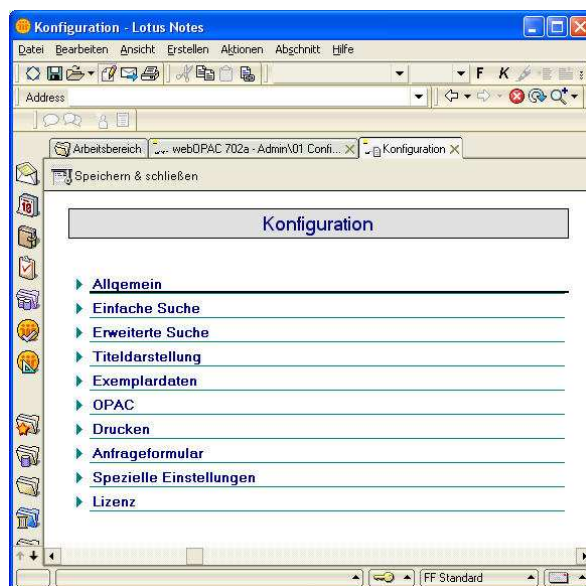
Konfiguration - Lotus Notes

Datei Bearbeiten Ansicht Erstellen Aktionen Abschnitt Hilfe

F K

Address

Arbeitsbereich | webOPAC 702a - Admin\01 Confi... | Konfiguration

Speichern & schließen

Konfiguration

Allgemein

Einfache Suche

Erweiterte Suche

Titeldarstellung

Exemplardaten

OPAC

Drucken

Anfrageformular

Spezielle Einstellungen

Lizenz

FF Standard